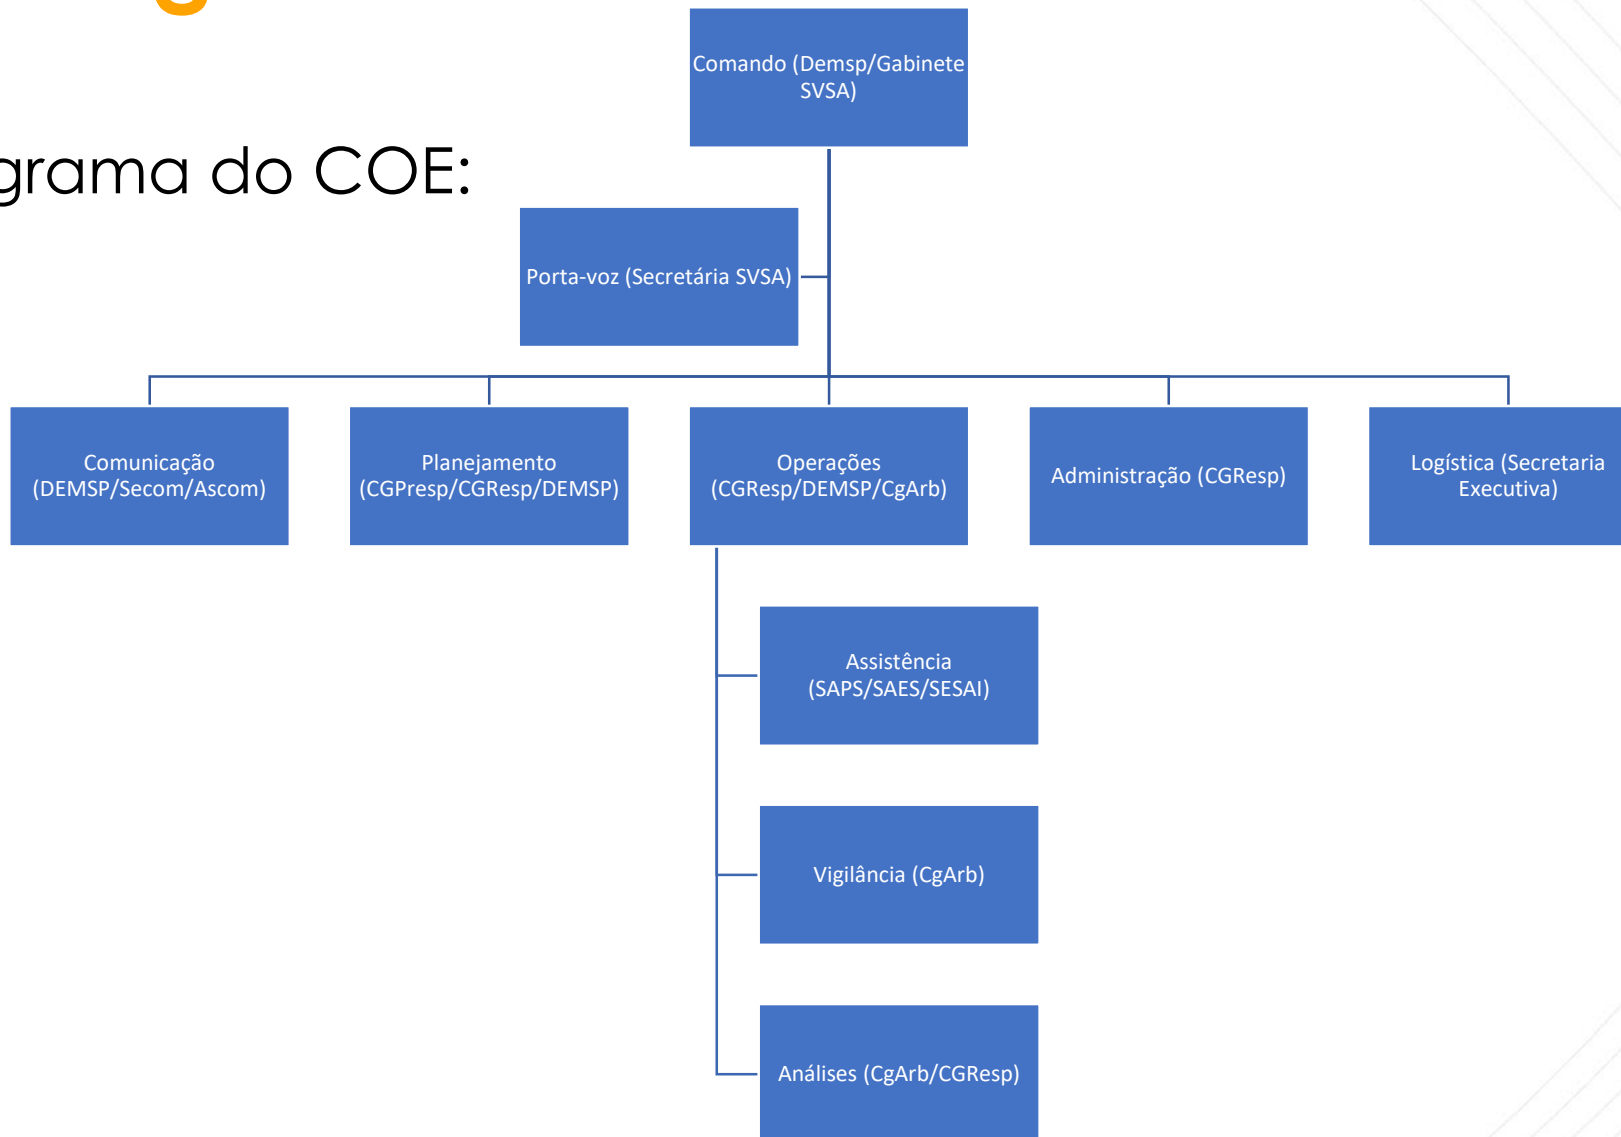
grama do COE:

Comando (Demsp/Gabinete SVSA)

Porta-voz (Secretária SVSA)

Comunicação (DEMSP/Secom/Ascom)

Planejamento (CGPresp/CGResp/DEMSP)

Operações (CGResp/DEMSP/CgArb)

Administração (CGResp)

Logística (Secretaria Executiva)

Assistência (SAPS/SAES/SESAI)

Vigilância (CgArb)

Análises (CgArb/CGResp)